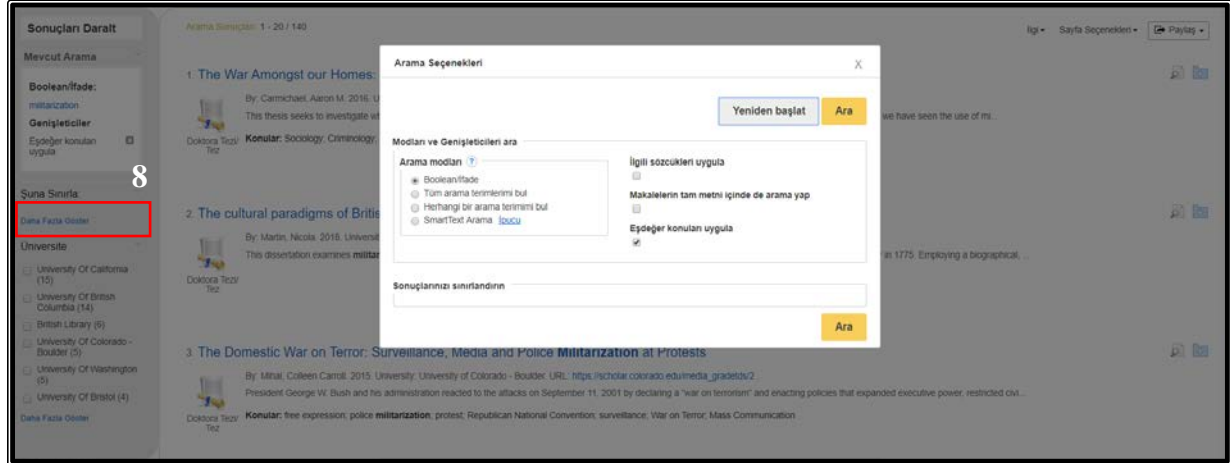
Sonuçları Daralt

Mevcut Arama

Boolean/İfade:
militarization
Genişleticiler
Eşdeğer konuları uygula

8

Şuna Sınırla:
Daha Fazla Göster

Üniversite
University Of California (15)
University Of British Columbia (14)
British Library (6)
University Of Colorado - Boulder (5)
University Of Washington (5)
University Of Bristol (4)
Daha Fazla Göster

Arama Sonuçları: 1 - 20 / 140

İlgi
Sayfa Seçenekleri
Paylaş

1. The War Amongst our Homes:
By: Carmichael, Aaron M. 2016. U
This thesis seeks to investigate wh
we have seen the use of mi...
Doktora Tezi/ Tez
Konular: Sociology; Criminology;

2. The cultural paradigms of Britis
By: Martin, Nicola. 2016. Universit
This dissertation examines militar
in 1775. Employing a biographical...
Doktora Tezi/ Tez

3. The Domestic War on Terror: Surveillance, Media and Police Militarization at Protests
By: Mihal, Colleen Carroll. 2015. University: University of Colorado - Boulder. URL: https://scholar.colorado.edu/media_gradetds/2
President George W. Bush and his administration reacted to the attacks on September 11, 2001 by declaring a "war on terrorism" and enacting policies that expanded executive power, restricted civi...
Doktora Tezi/ Tez
Konular: free expression; police militarization; protest; Republican National Convention; surveillance; War on Terror; Mass Communication

Arama Seçenekleri
X
Yeniden başlat
Ara

Modları ve Genişleticileri ara
Arama modları ?
Boolean/İfade
Tüm arama terimlerimi bul
Herhangi bir arama terimimi bul
SmartText Arama İpucu

İlgili sözcükleri uygula
Makalelerin tam metni içinde de arama yap
Eşdeğer konuları uygula

Sonuçlarınızı sınırlandırın

Ara